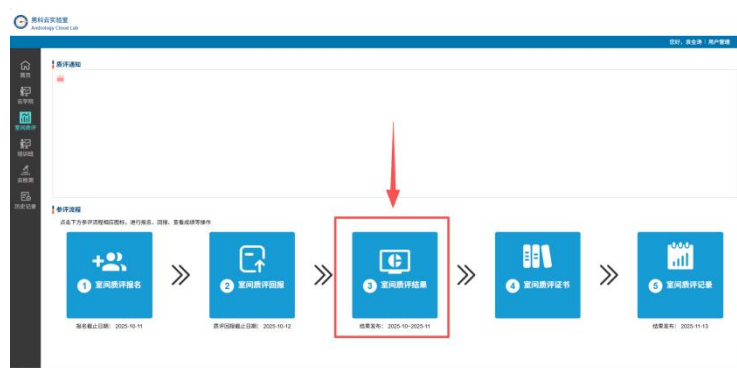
男科云实验室
Andrology Cloud Lab

您好，张金涛！用户管理

首页
云学院
室间质评
培训班
云检测
历史记录

质评通知

参评流程
点击下方参评流程相应图标，进行报名、回报、查看成绩等操作

1 室间质评报名
报名截止日期：2025-10-11

2 室间质评回报
质评回报截止日期：2025-10-12

3 室间质评结果
结果发布：2025-10~2025-11

4 室间质评证书

5 室间质评记录
结果发布：2025-11-13